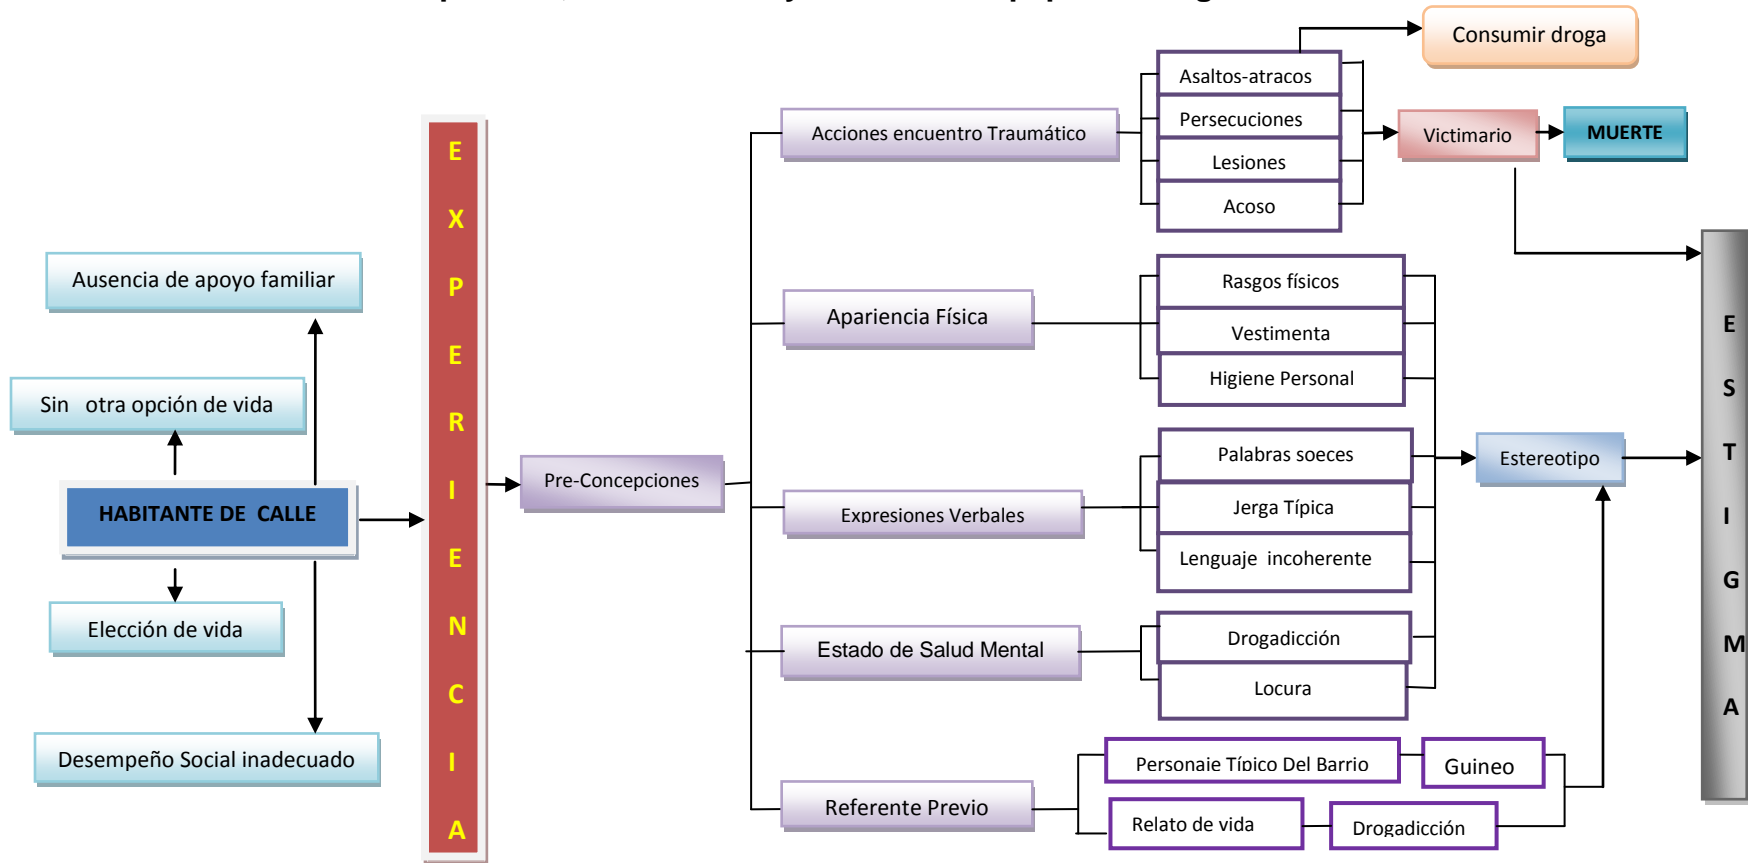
Consumir droga

Asaltos-atracos
Persecuciones
Lesiones
Acoso

Victimario
MUERTE

Acciones encuentro Traumático

Ausencia de apoyo familiar

Sin otra opción de vida

HABITANTE DE CALLE

Elección de vida

Desempeño Social inadecuado

EXPERIENCIA

Pre-Concepciones

Apariencia Física
Rasgos físicos
Vestimenta
Higiene Personal

Expresiones Verbales
Palabras soeces
Jerga Típica
Lenguaje incoherente

Estereotipo

Estado de Salud Mental
Drogadicción
Locura

Referente Previo
Personaje Típico Del Barrio
Guineo
Relato de vida
Drogadicción

ESTIGMA